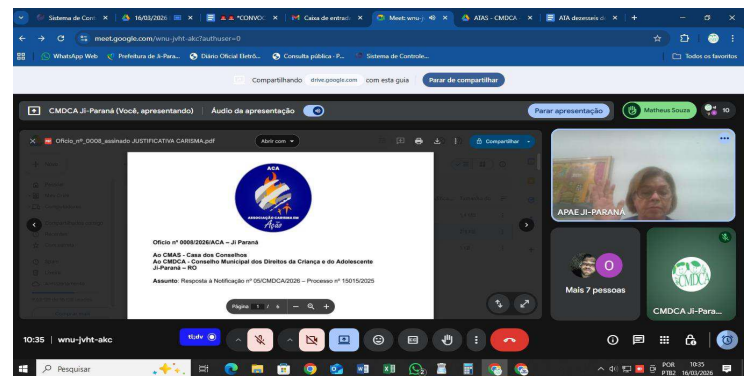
Sistema de Cont ✕ | 16/03/2026 ✕ | *CONVOC ✕ | Caixa de entrad ✕ | Meet: wnu-j ✕ | ATAS - CMDCA ✕ | ATA dezessei ✕ | +

meet.google.com/wnu-jvht-akc?authuser=0

WhatsApp Web | Prefeitura de Ji-Para... | Diário Oficial Eletrô... | Consulta pública - P... | Sistema de Controle... | Todos os favoritos

Compartilhando drive.google.com com esta guia | Parar de compartilhar

CMDCA Ji-Paraná (Você, apresentando) | Áudio da apresentação | Parar apresentação | Matheus Souza | 10

Oficio_nº_0008_assinado JUSTIFICATIVA CARISMA.pdf | Abrir com | Compartilhar

ACA
ASSOCIAÇÃO CARISMA DE Ágape

Oficio nº 0008/2026/ACA – Ji Paraná

Ao CMAS - Casa dos Conselhos
Ao CMDCA - Conselho Municipal dos Direitos da Criança e do Adolescente
Ji-Paraná – RO

Assunto: Resposta à Notificação nº 05/CMDCA/2026 – Processo nº 15015/2025

Página 1 / 6

APAE JI-PARANÁ

O
Mais 7 pessoas

CMDCA
CMDCA Ji-Para...

10:35 | wnu-jvht-akc

Pesquisar

POR PTB2 10:35 16/03/2026